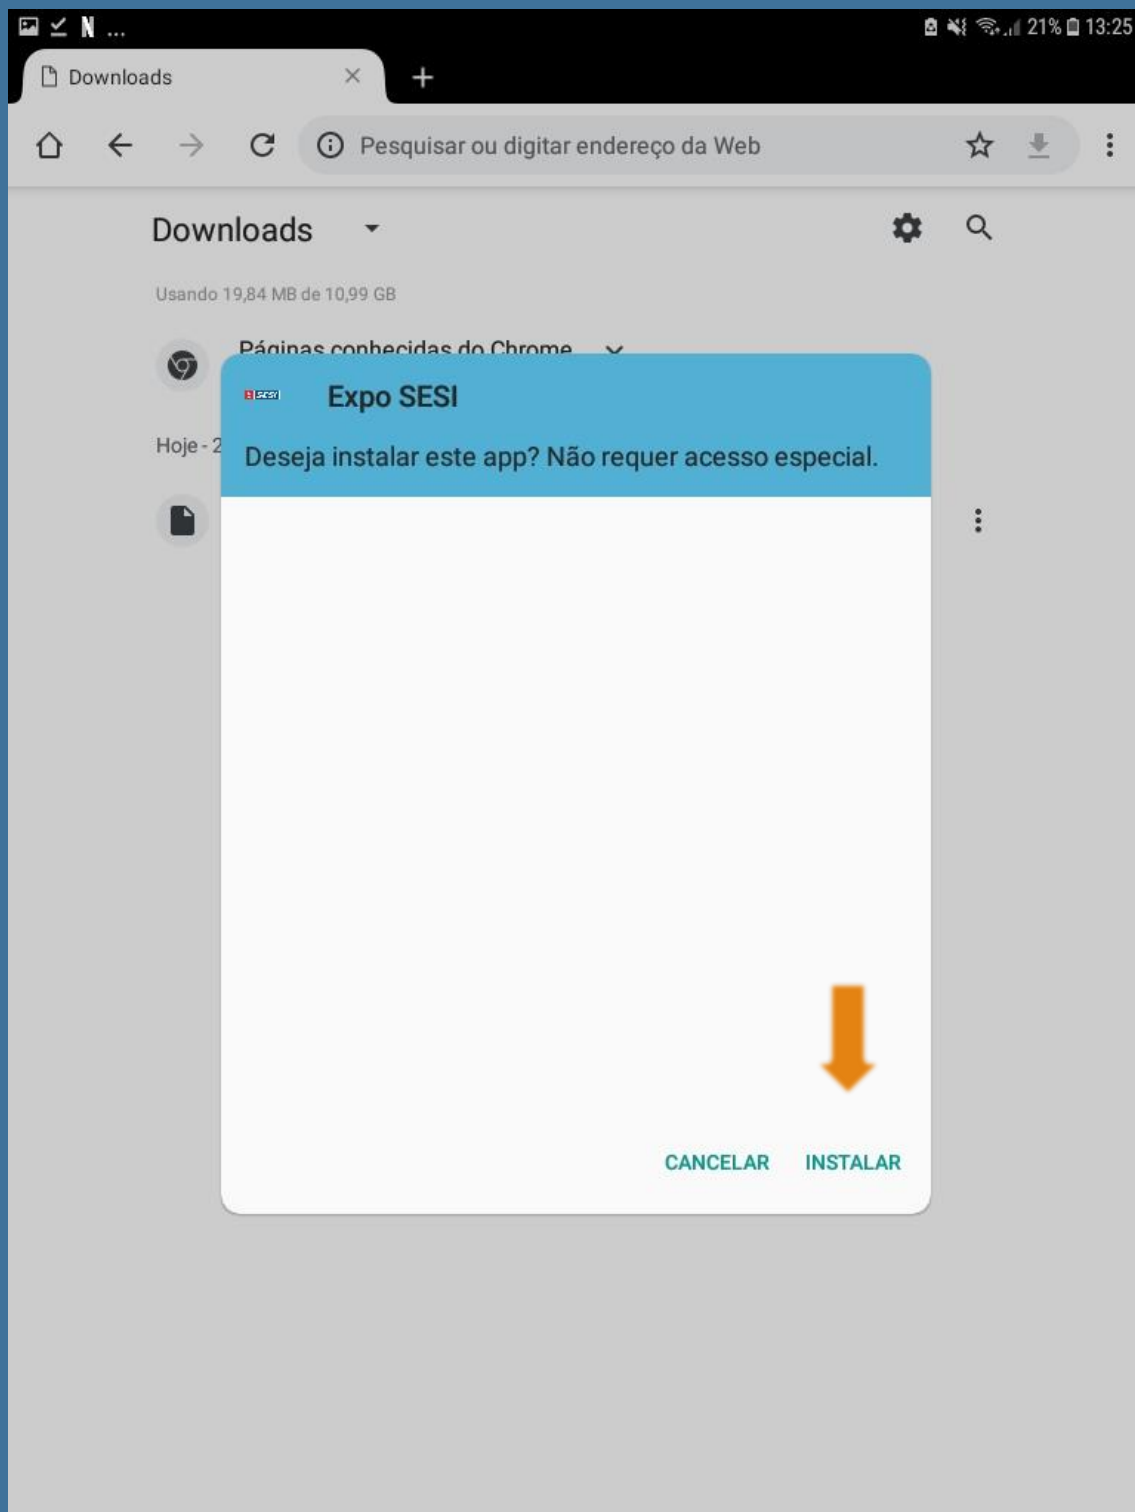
21% 13:25

Downloads

Pesquisar ou digitar endereço da Web

Downloads

Usando 19,84 MB de 10,99 GB

Páginas conhecidas do Chrome

Hoje - 2

SESI

Expo SESI

Deseja instalar este app? Não requer acesso especial.

CANCELAR INSTALAR